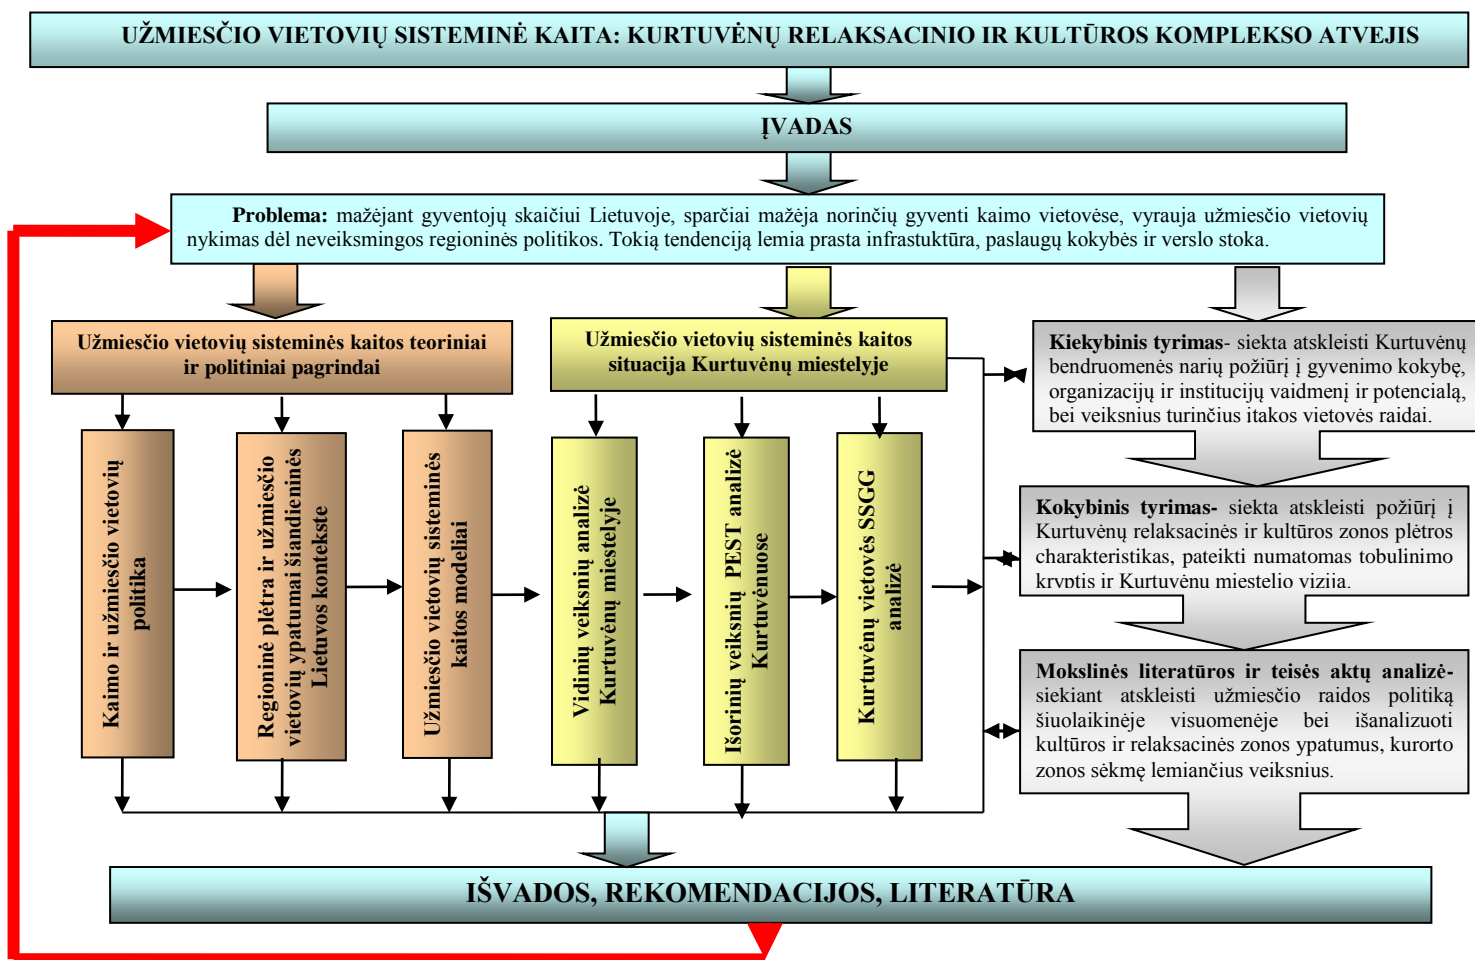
UŽMIESČIO VIETOVIŲ SISTEMINĖ KAITA: KURTUVĖNŲ RELAKSACINIO IR KULTŪROS KOMPLEKSO ATVEJIS

ĮVADAS

Problema: mažėjant gyventojų skaičiui Lietuvoje, sparčiai mažėja norinčių gyventi kaimo vietovėse, vyrauja užmiesčio vietovių nykimas dėl neveiksmingos regioninės politikos. Tokią tendenciją lemia prasta infrastuktūra, paslaugų kokybės ir verslo stoka.

Užmiesčio vietovių sisteminės kaitos teoriniai ir politiniai pagrindai

Kaimo ir užmiesčio vietovių politika

Regioninė plėtra ir užmiesčio vietovių ypatumai šiandieninės Lietuvos kontekste

Užmiesčio vietovių sisteminės kaitos modeliai

Užmiesčio vietovių sisteminės kaitos situacija Kurtuvėnų miestelyje

Vidinių veiksnių analizė Kurtuvėnų miestelyje

Išorinių veiksnių PEST analizė Kurtuvėnuose

Kurtuvėnų vietovės SSGG analizė

Kiekybinis tyrimas- siekta atskleisti Kurtuvėnų bendruomenės narių požiūrį į gyvenimo kokybę, organizacijų ir institucijų vaidmenį ir potencialą, bei veiksnius turinčius įtakos vietovės raidai.

Kokybinis tyrimas- siekta atskleisti požiūrį į Kurtuvėnų relaksacinės ir kultūros zonos plėtros charakteristikas, pateikti numatomas tobulinimo kryptis ir Kurtuvėnų miestelio viziją.

Mokslinės literatūros ir teisės aktų analizė- siekiant atskleisti užmiesčio raidos politiką šiuolaikinėje visuomenėje bei išanalizuoti kultūros ir relaksacinės zonos ypatumus, kurorto zonos sėkmę lemiančius veiksnius.

IŠVADOS, REKOMENDACIJOS, LITERATŪRA